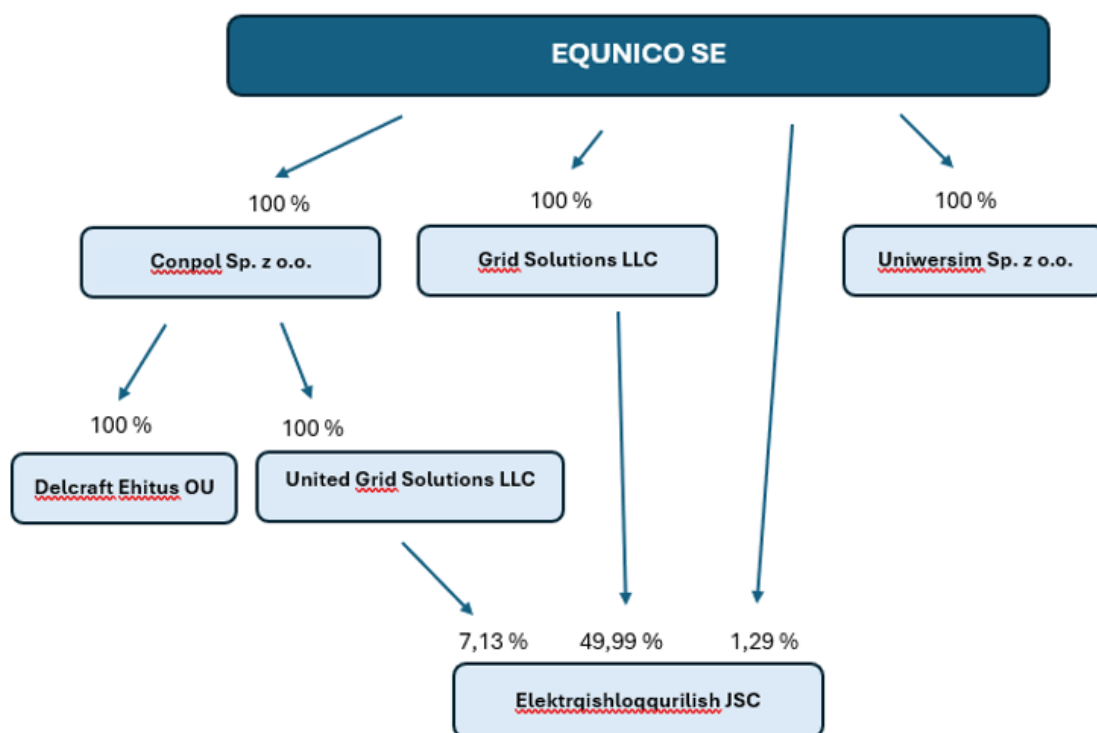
EQUNICO SE

100 %

Conpol Sp. z o.o.

100 %

Grid Solutions LLC

100 %

Uniwersim Sp. z o.o.

100 %

Delcraft Ehitus OU

100 %

United Grid Solutions LLC

7,13 %

49,99 %

1,29 %

Elektrqishloqqurilish JSC